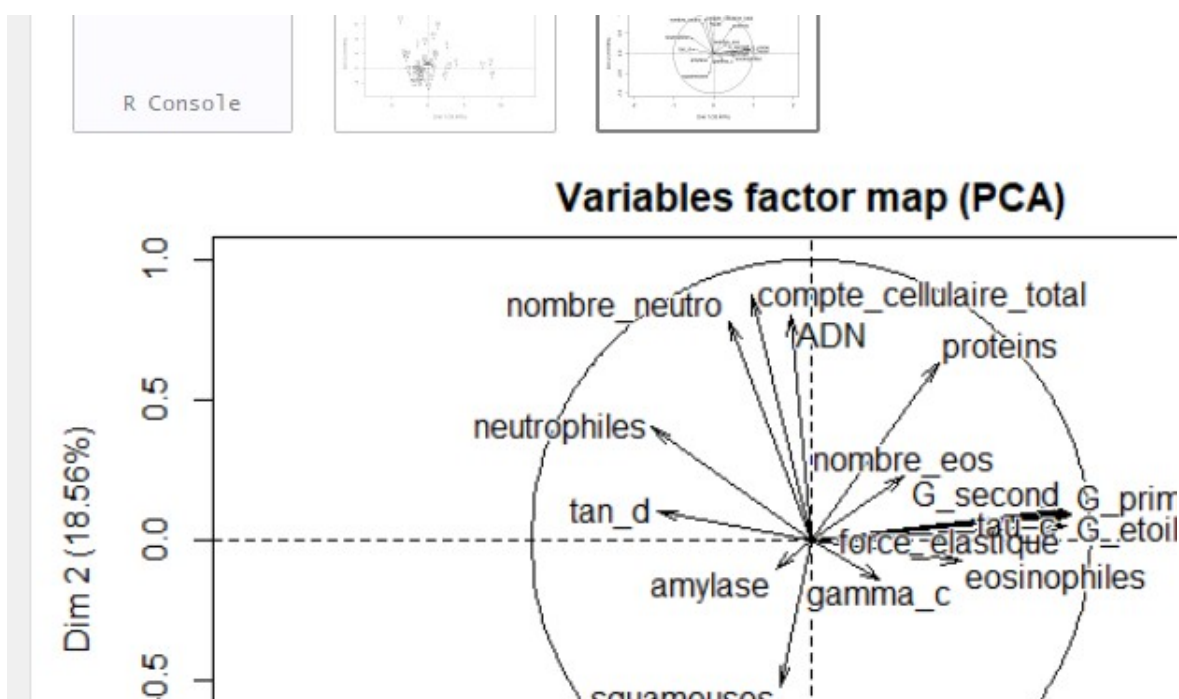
R Console

Variables factor map (PCA)

1.0
0.5
0.0
0.5
Dim 2 (18.56%)

nombre_neutro
compte_cellulaire_total
ADN
proteins
neutrophiles
nombre_eos
G_second
G_prim
tau_c
G_etoil
tan_d
force_elastique
eosinophiles
amylase
gamma_c
squameuses